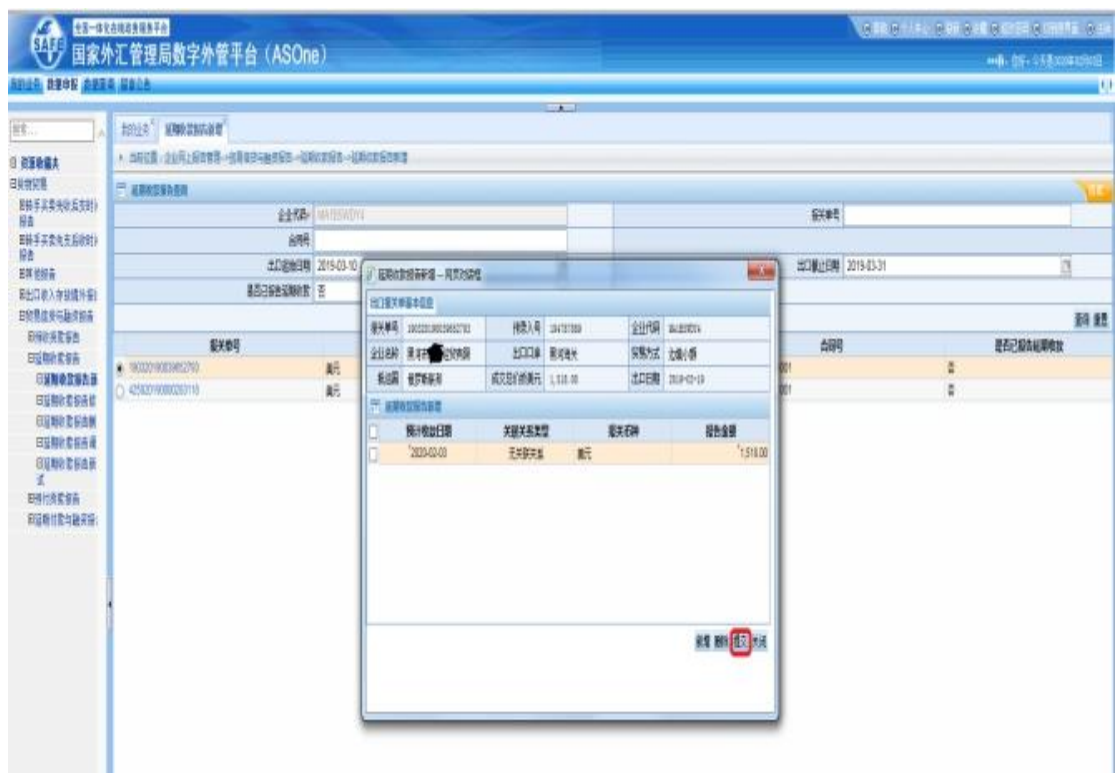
国家外汇管理局数字外管平台（ASOne）

企业代码 MA1BSWDY4
报关单号
合同号
出口起始日期 2019-03-10
出口截止日期 2019-03-31
是否已报告延期收款 否

报关单号
合同号
是否已报告延期收款
190220190003952793 美元 否
425520190000203118 美元 否

出口报关单基本信息
报关单号 190220190003952793
经营单位 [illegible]
企业代码 MA1BSWDY4
企业名称 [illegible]
出口口岸 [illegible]
贸易方式 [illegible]
抵运国 俄罗斯联邦
成交总价折美元 1,518.00
出口日期 2019-03-19

预计收款日期
关联关系类型
报关币种
报告金额
2020-03-03
无关联关系
美元
1,518.00

新增 删除 提交 关闭